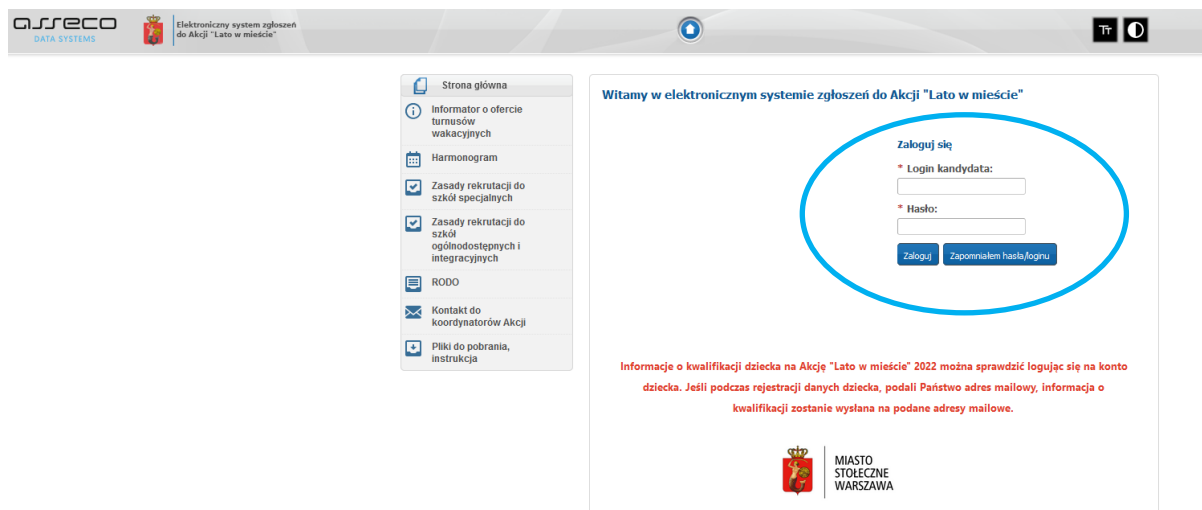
asseco
DATA SYSTEMS

Elektroniczny system zgłoszeń do Akcji "Lato w mieście"

TT

Strona główna

Informator o ofercie turnusów wakacyjnych

Harmonogram

Zasady rekrutacji do szkół specjalnych

Zasady rekrutacji do szkół ogólnodostępnych i integracyjnych

RODO

Kontakt do koordynatorów Akcji

Pliki do pobrania, instrukcja

Witamy w elektronicznym systemie zgłoszeń do Akcji "Lato w mieście"

Zaloguj się

* Login kandydata:

* Hasło:

Zaloguj

Zapomniałem hasła/loginu

Informacje o kwalifikacji dziecka na Akcję "Lato w mieście" 2022 można sprawdzić logując się na konto dziecka. Jeśli podczas rejestracji danych dziecka, podali Państwo adres mailowy, informacja o kwalifikacji zostanie wysłana na podane adresy mailowe.

MIASTO STOŁECZNE WARSZAWA